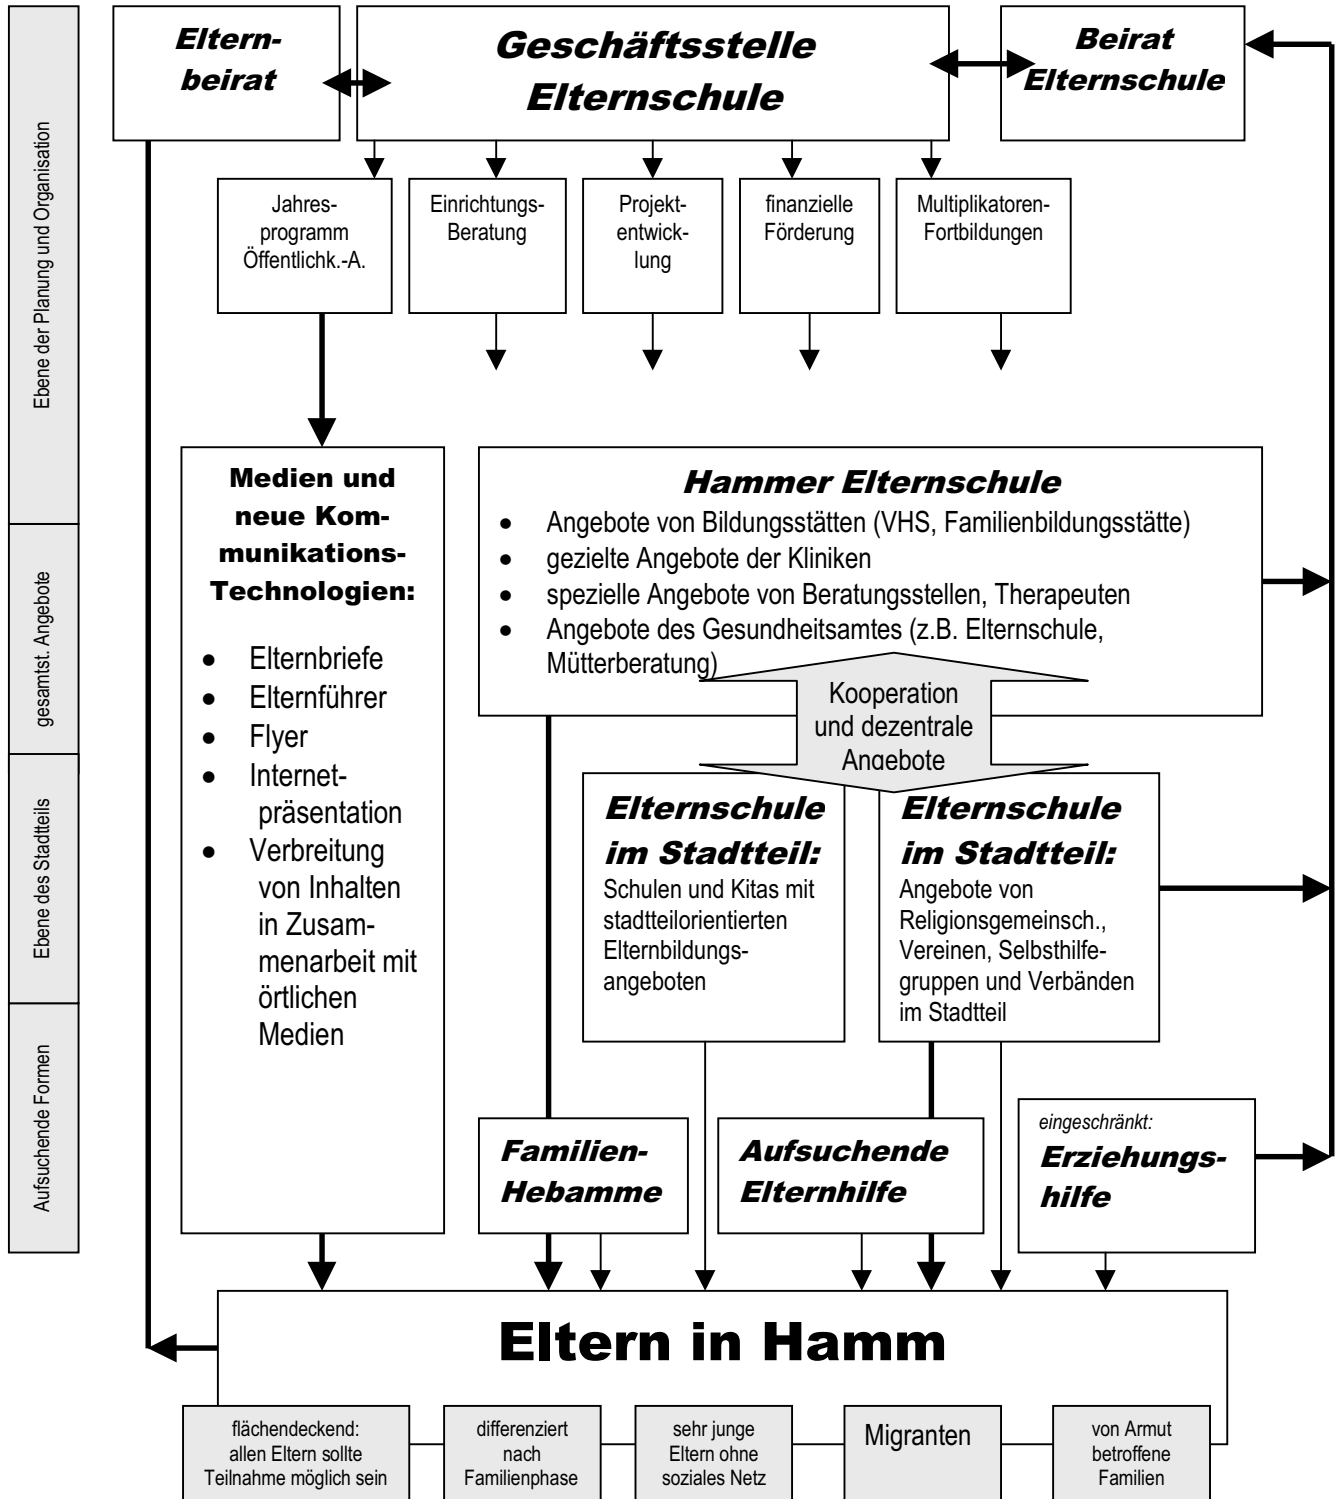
Ebene der Planung und Organisation

gesamtst. Angebote

Ebene des Stadtteils

Aufsuchende Formen

Elternbeirat

Geschäftsstelle Elternschule

Beirat Elternschule

Jahresprogramm Öffentlichk.-A.

Einrichtungs-Beratung

Projektentwicklung

finanzielle Förderung

Multiplikatoren-Fortbildungen

Medien und neue Kommunikations-Technologien:

- Elternbriefe
- Elternführer
- Flyer
- Internetpräsentation
- Verbreitung von Inhalten in Zusammenarbeit mit örtlichen Medien

Hammer Elternschule

- Angebote von Bildungsstätten (VHS, Familienbildungsstätte)
- gezielte Angebote der Kliniken
- spezielle Angebote von Beratungsstellen, Therapeuten
- Angebote des Gesundheitsamtes (z.B. Elternschule, Mütterberatung)

Kooperation und dezentrale Angebote

Elternschule im Stadtteil:
Schulen und Kitas mit stadtteilorientierten Elternbildungsangeboten

Elternschule im Stadtteil:
Angebote von Religionsgemeinsch., Vereinen, Selbsthilfegruppen und Verbänden im Stadtteil

Familien-Hebamme

Aufsuchende Elternhilfe

eingeschränkt:
Erziehungshilfe

Eltern in Hamm

flächendeckend: allen Eltern sollte Teilnahme möglich sein

differenziert nach Familienphase

sehr junge Eltern ohne soziales Netz

Migranten

von Armut betroffene Familien